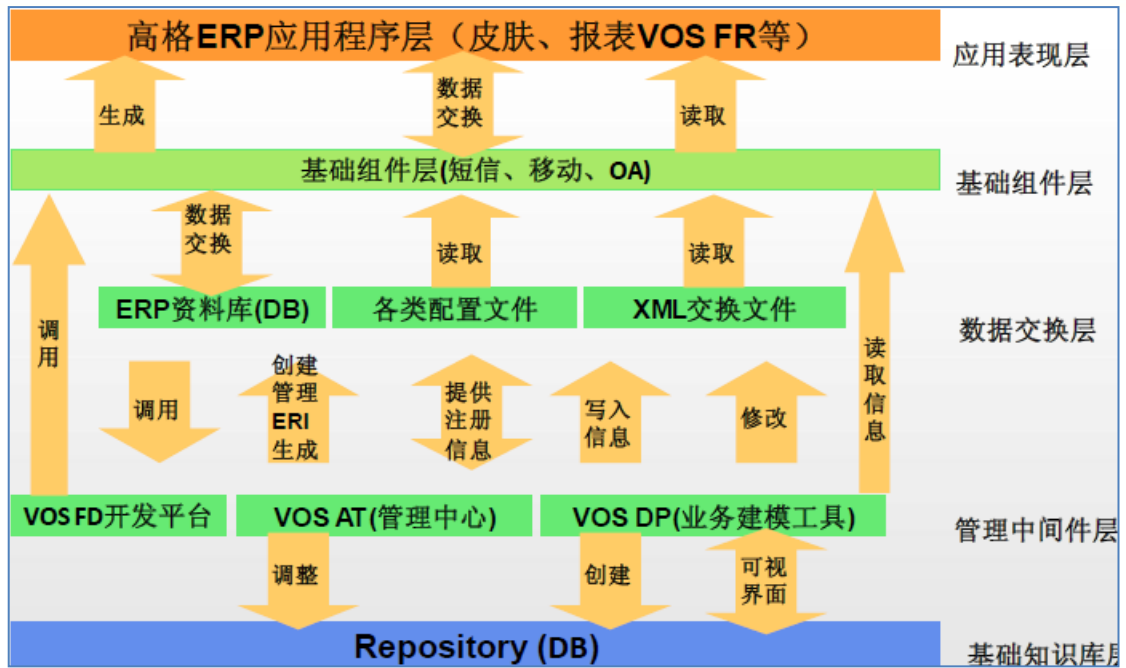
高格ERP应用程序层（皮肤、报表VOS FR等）

应用表现层

生成

数据交换

读取

基础组件层(短信、移动、OA)

基础组件层

数据交换

读取

读取

调用

读取信息

ERP资料库(DB)

各类配置文件

XML交换文件

数据交换层

调用

创建管理ERI生成

提供注册信息

写入信息

修改

VOS FD开发平台

VOS AT(管理中心)

VOS DP(业务建模工具)

管理中间件层

调整

创建

可视界面

Repository (DB)

基础知识库层